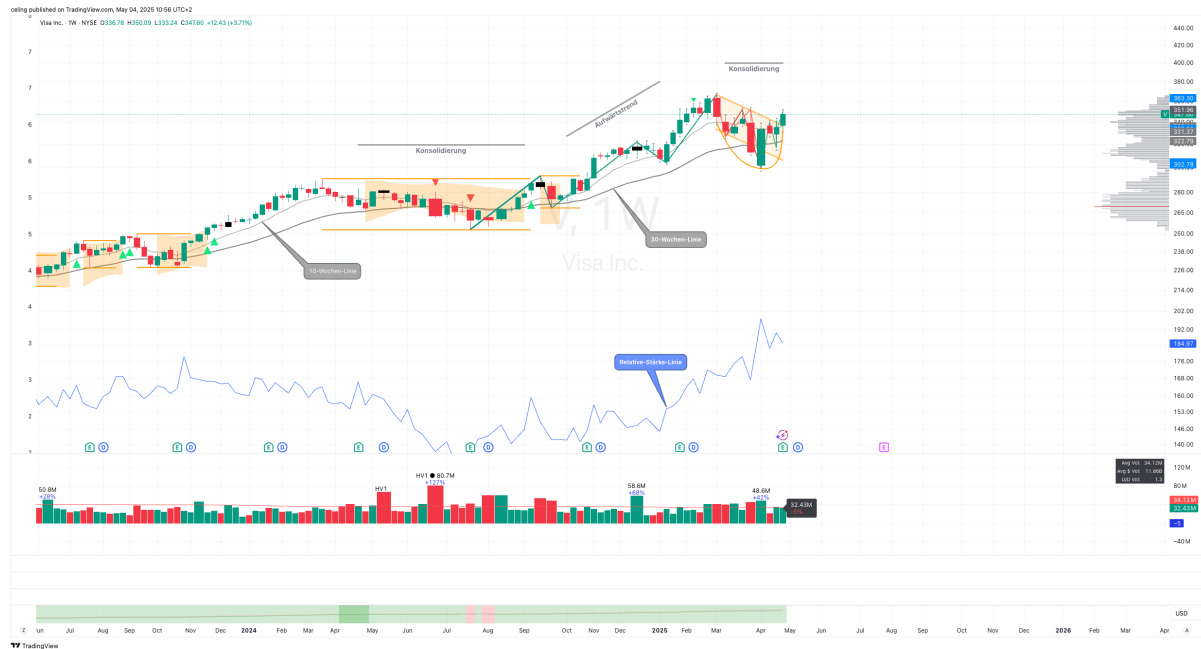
ceiling published on TradingView.com, May 04, 2025 10:56 UTC+2

Visa Inc. · 1W · NYSE O336.78 H350.09 L333.24 C347.60 +12.43 (+3.71%)

Konsolidierung

Konsolidierung

Aufwärtstrend

10-Wochen-Linie

30-Wochen-Linie

V, 1W
Visa Inc.

Relative-Stärke-Linie

E D E D E D E D E D E D E D E D E

50.8M +28%

HV1

HV1 ● 80.7M +127%

58.6M +68%

48.6M +42%

32.43M

Avg Vol 34.12M
Avg $ Vol 11.66B
U/D Vol 1.3

440.00
420.00
400.00
380.00
363.30
351.96
331.37
302.78
280.00
265.00
250.00
238.00
226.00
214.00
202.00
192.00
184.97
176.00
168.00
160.00
153.00
146.00
140.00

120M
80M
34.12M
32.43M
−40M

USD

Jun Jul Aug Sep Oct Nov Dec 2024 Feb Mar Apr May Jun Jul Aug Sep Oct Nov Dec 2025 Feb Mar Apr May Jun Jul Aug Sep Oct Nov Dec 2026 Feb Mar Apr

TradingView